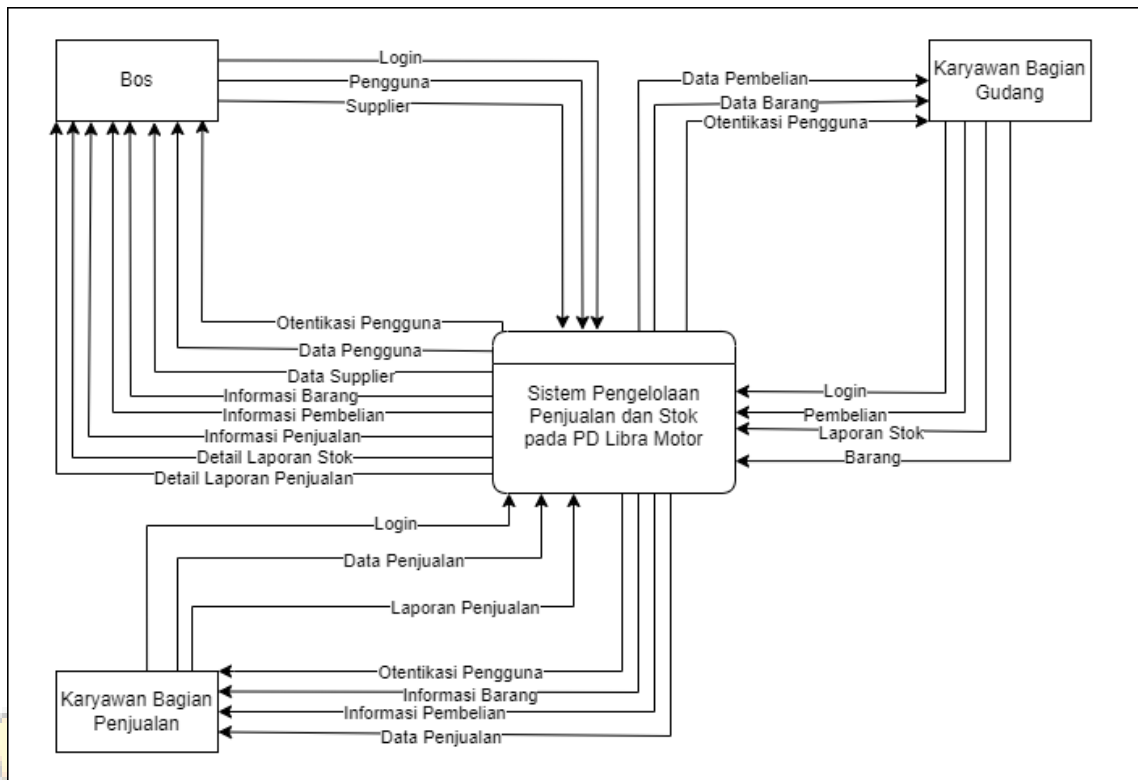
Bos

Login
Pengguna
Supplier

Data Pembelian
Data Barang
Otentikasi Pengguna

Karyawan Bagian Gudang

Otentikasi Pengguna
Data Pengguna
Data Supplier
Informasi Barang
Informasi Pembelian
Informasi Penjualan
Detail Laporan Stok
Detail Laporan Penjualan

Sistem Pengelolaan Penjualan dan Stok pada PD Libra Motor

Login
Pembelian
Laporan Stok
Barang

Login
Data Penjualan
Laporan Penjualan

Otentikasi Pengguna
Informasi Barang
Informasi Pembelian
Data Penjualan

Karyawan Bagian Penjualan